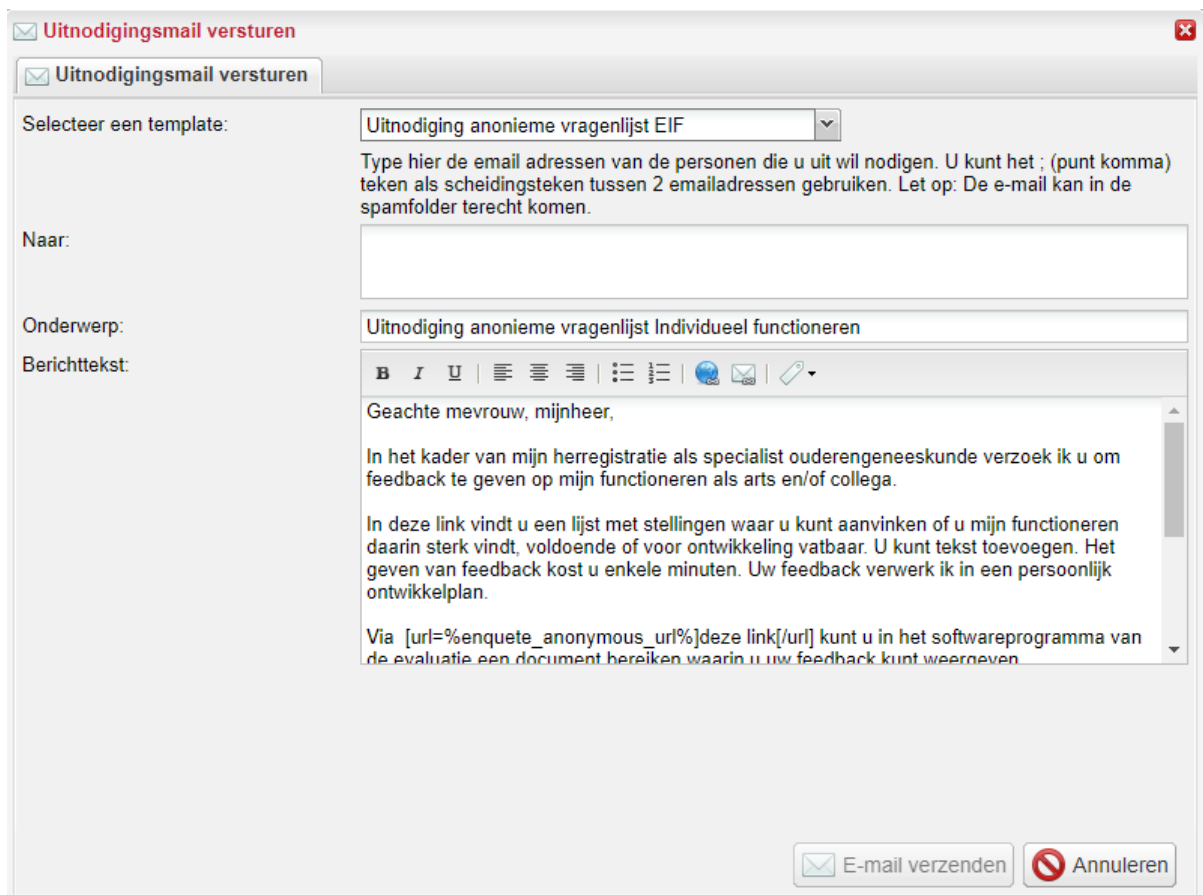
Uitnodigingsmail versturen

Uitnodigingsmail versturen

Selecteer een template: Uitnodiging anonieme vragenlijst EIF

Type hier de email adressen van de personen die u uit wil nodigen. U kunt het ; (punt komma) teken als scheidingsteken tussen 2 emailadressen gebruiken. Let op: De e-mail kan in de spamfolder terecht komen.

Naar:

Onderwerp: Uitnodiging anonieme vragenlijst Individueel functioneren

Berichttekst:

B I U

Geachte mevrouw, mijnheer,

In het kader van mijn herregistratie als specialist ouderengeneeskunde verzoek ik u om feedback te geven op mijn functioneren als arts en/of collega.

In deze link vindt u een lijst met stellingen waar u kunt aanvinken of u mijn functioneren daarin sterk vindt, voldoende of voor ontwikkeling vatbaar. U kunt tekst toevoegen. Het geven van feedback kost u enkele minuten. Uw feedback verwerk ik in een persoonlijk ontwikkelplan.

Via [url=%enquete_anonymous_url%]deze link[/url] kunt u in het softwareprogramma van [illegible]

E-mail verzenden Annuleren